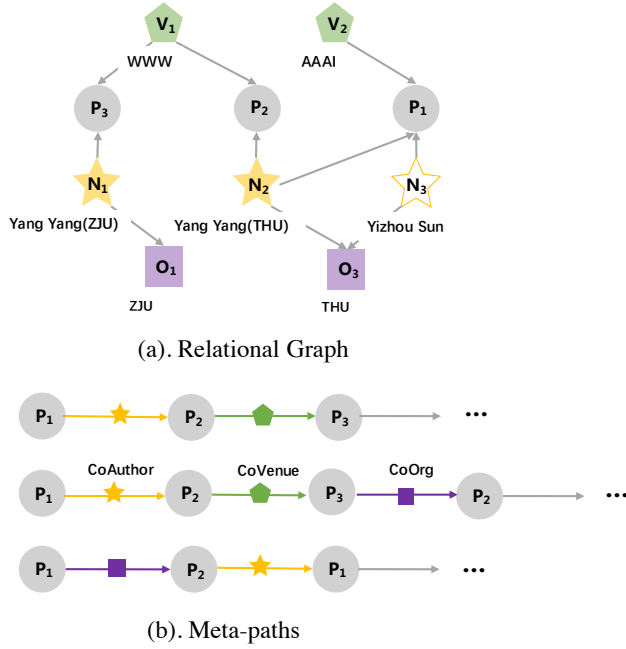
$V_1$
WWW
$V_2$
AAAI
$P_3$
$P_2$
$P_1$
$N_1$
$N_2$
$N_3$
Yang Yang(ZJU)
Yang Yang(THU)
Yizhou Sun
$O_1$
$O_3$
ZJU
THU

(a). Relational Graph

$P_1$ $P_2$ $P_3$ ...

CoAuthor CoVenue CoOrg
$P_1$ $P_2$ $P_3$ $P_2$ ...

$P_1$ $P_2$ $P_1$ ...

(b). Meta-paths